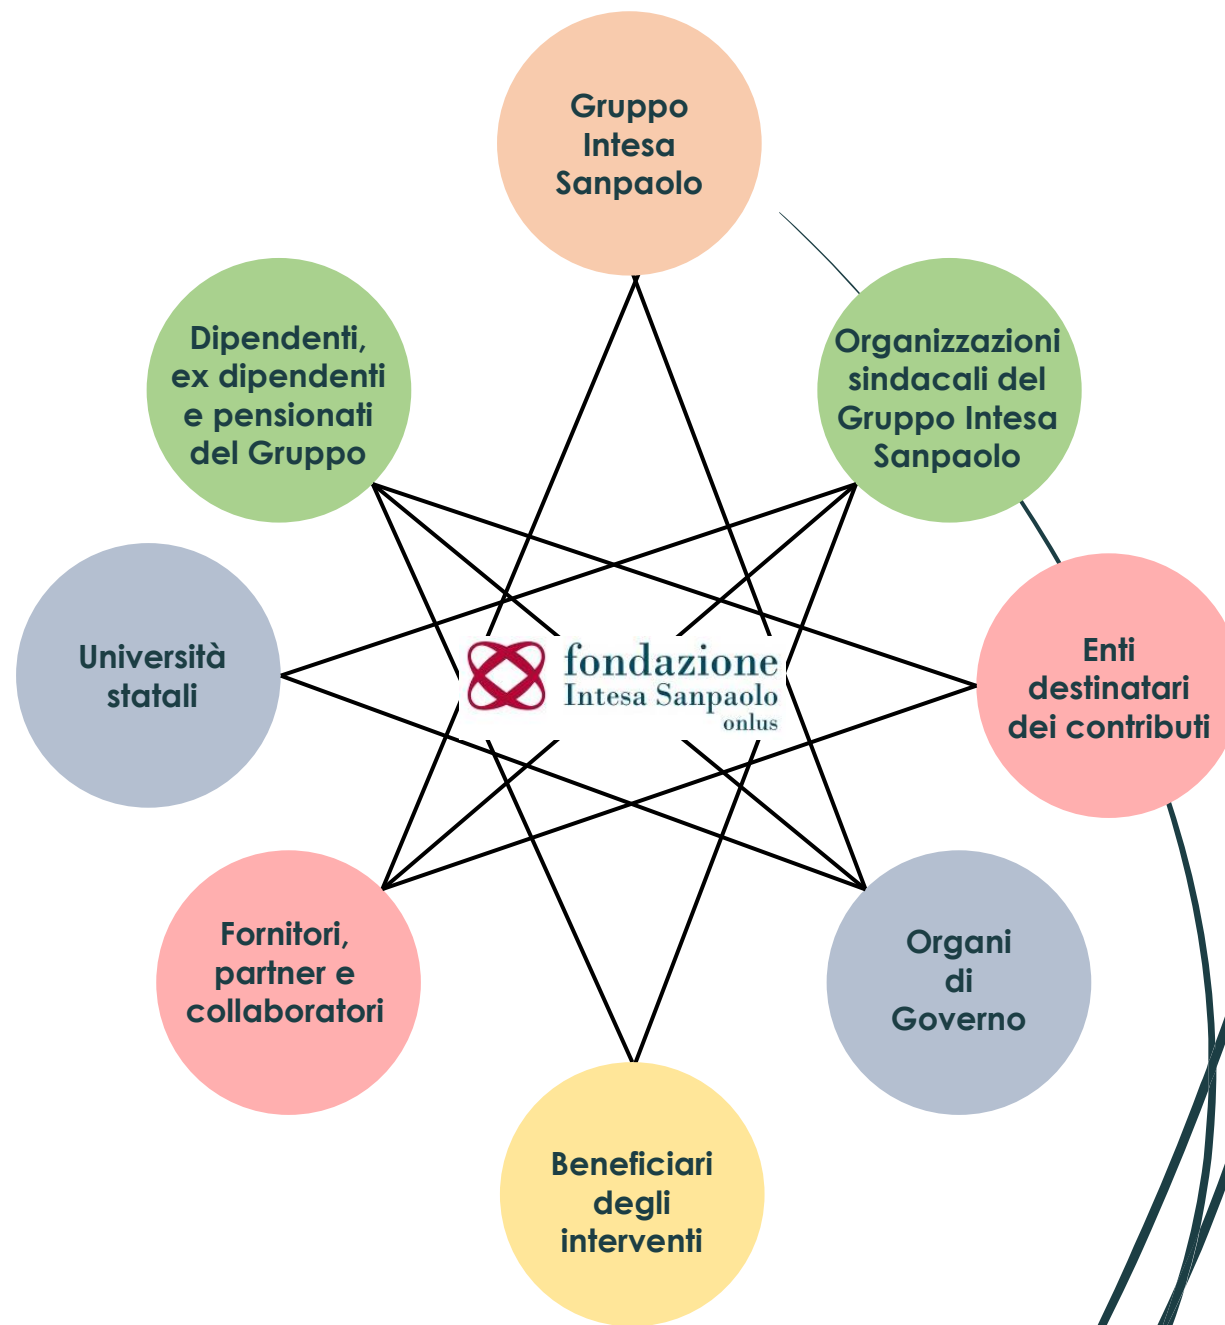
Gruppo Intesa Sanpaolo

Dipendenti, ex dipendenti e pensionati del Gruppo

Organizzazioni sindacali del Gruppo Intesa Sanpaolo

Università statali

fondazione
Intesa Sanpaolo
onlus

Enti destinatari dei contributi

Fornitori, partner e collaboratori

Organi di Governo

Beneficiari degli interventi